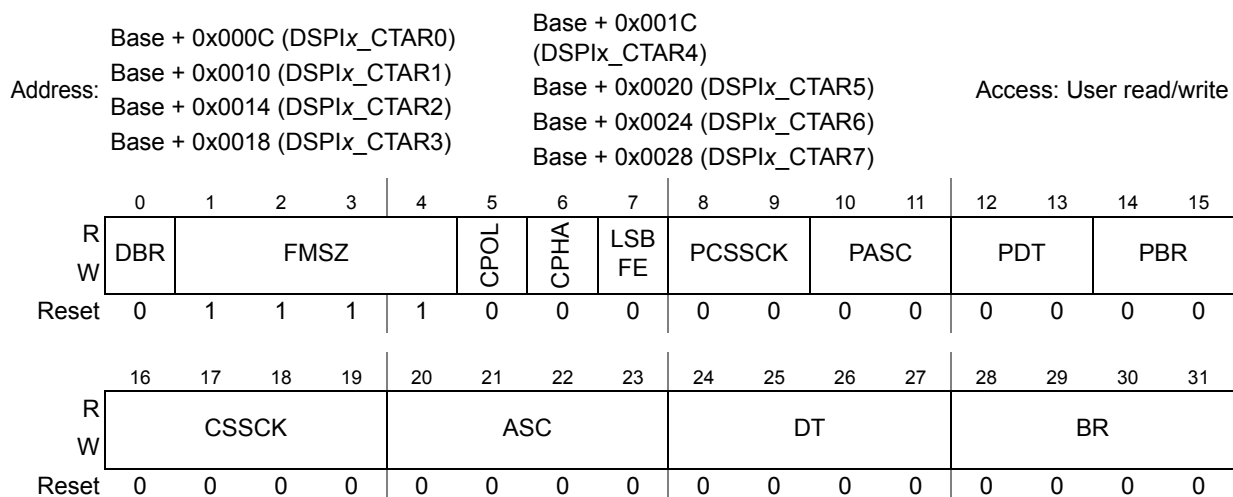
Address:
Base + 0x000C (DSPIx_CTAR0)
Base + 0x0010 (DSPIx_CTAR1)
Base + 0x0014 (DSPIx_CTAR2)
Base + 0x0018 (DSPIx_CTAR3)

Base + 0x001C (DSPIx_CTAR4)
Base + 0x0020 (DSPIx_CTAR5)
Base + 0x0024 (DSPIx_CTAR6)
Base + 0x0028 (DSPIx_CTAR7)

Access: User read/write

| | 0 | 1 | 2 | 3 | 4 | 5 | 6 | 7 | 8 | 9 | 10 | 11 | 12 | 13 | 14 | 15 |
|---|---|---|---|---|---|---|---|---|---|---|---|---|---|---|---|---|
| R W | DBR | FMSZ | | | | CPOL | CPHA | LSB FE | PCSSCK | | PASC | | PDT | | PBR | |
| Reset | 0 | 1 | 1 | 1 | 1 | 0 | 0 | 0 | 0 | 0 | 0 | 0 | 0 | 0 | 0 | 0 |

| | 16 | 17 | 18 | 19 | 20 | 21 | 22 | 23 | 24 | 25 | 26 | 27 | 28 | 29 | 30 | 31 |
|---|---|---|---|---|---|---|---|---|---|---|---|---|---|---|---|---|
| R W | CSSCK | | | | ASC | | | | DT | | | | BR | | | |
| Reset | 0 | 0 | 0 | 0 | 0 | 0 | 0 | 0 | 0 | 0 | 0 | 0 | 0 | 0 | 0 | 0 |